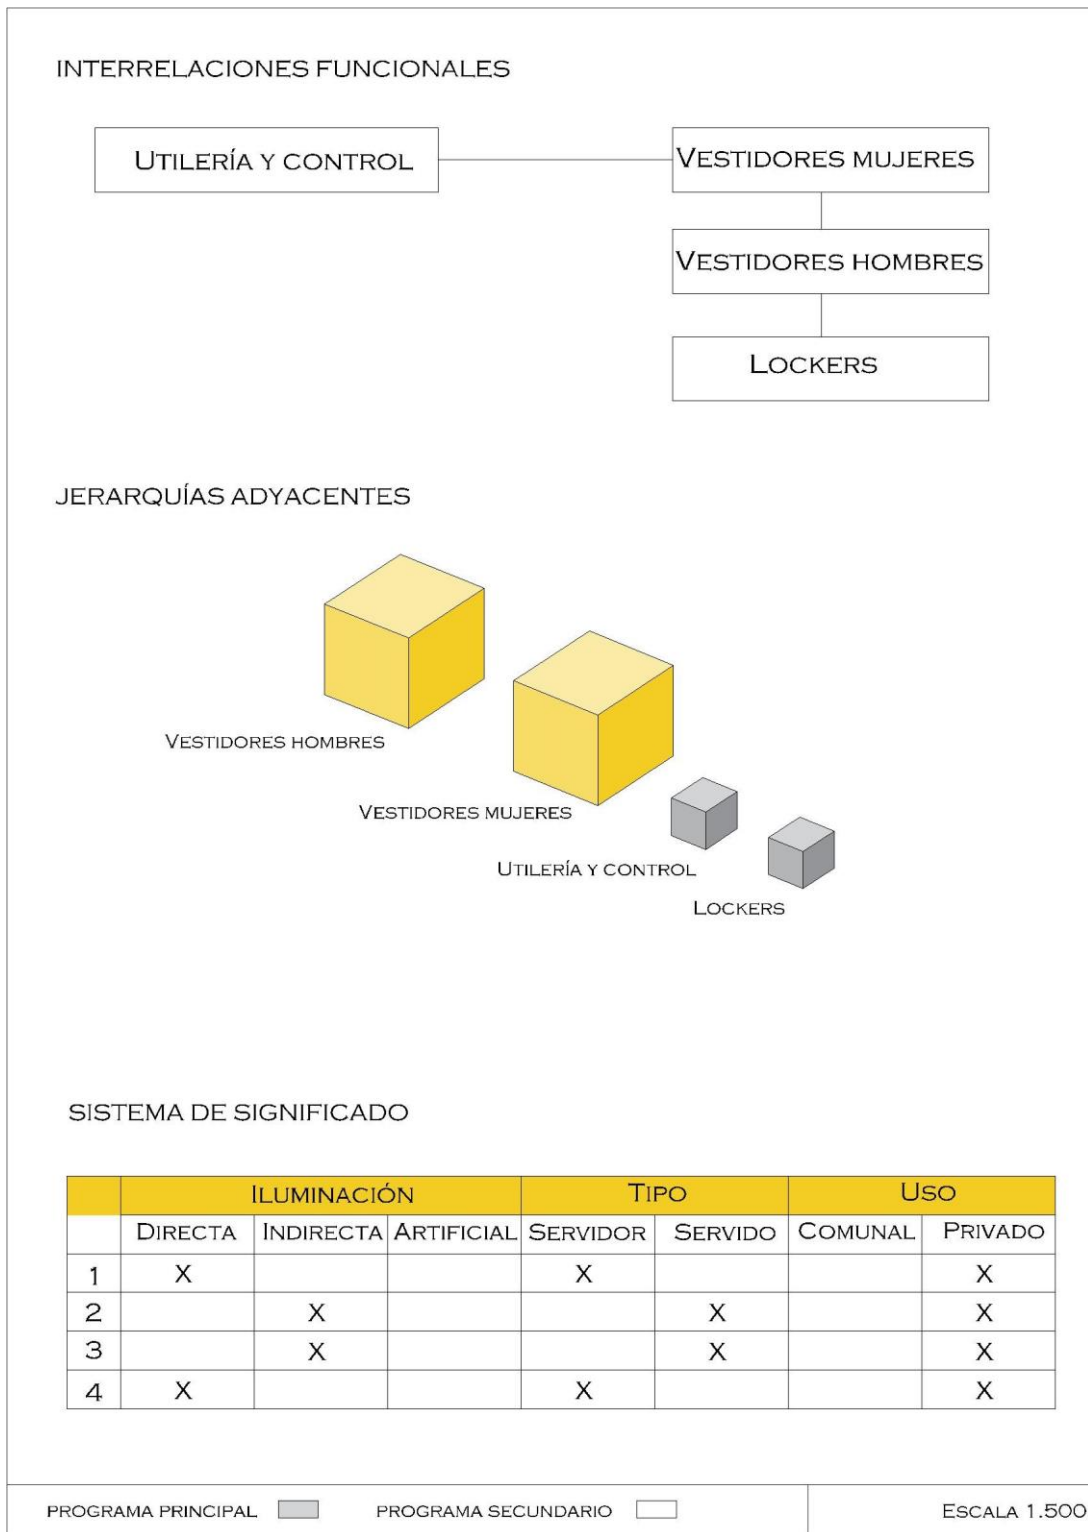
INTERRELACIONES FUNCIONALES

UTILERÍA Y CONTROL

VESTIDORES MUJERES

VESTIDORES HOMBRES

LOCKERS

JERARQUÍAS ADYACENTES

VESTIDORES HOMBRES

VESTIDORES MUJERES

UTILERÍA Y CONTROL

LOCKERS

SISTEMA DE SIGNIFICADO

| | ILUMINACIÓN | | | TIPO | | USO | |
|---|---|---|---|---|---|---|---|
| | DIRECTA | INDIRECTA | ARTIFICIAL | SERVIDOR | SERVIDO | COMUNAL | PRIVADO |
| 1 | X | | | X | | | X |
| 2 | | X | | | X | | X |
| 3 | | X | | | X | | X |
| 4 | X | | | X | | | X |

PROGRAMA PRINCIPAL PROGRAMA SECUNDARIO ESCALA 1.500